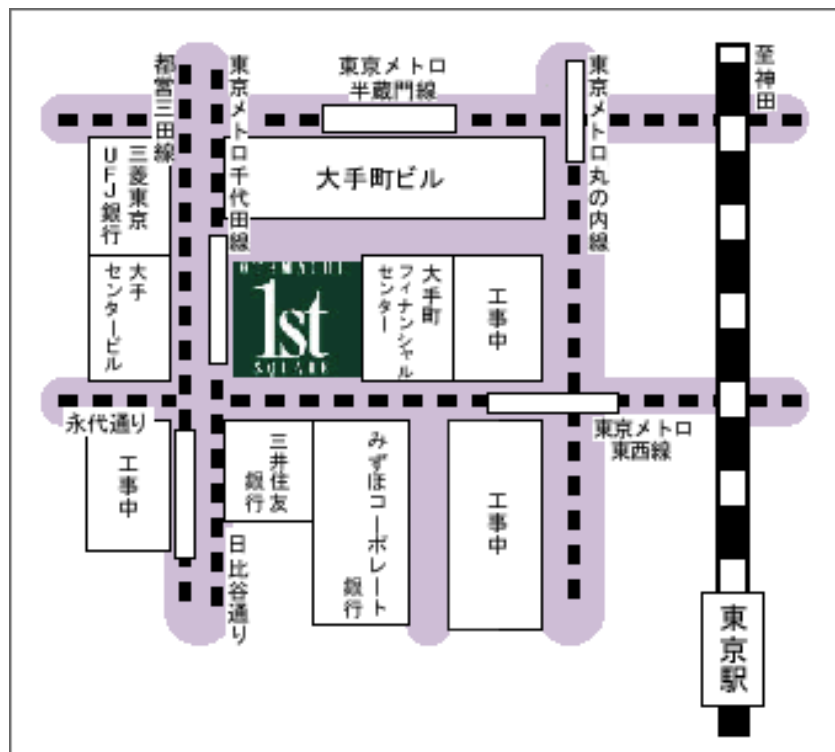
都営三田線

東京メトロ千代田線

東京メトロ半蔵門線

東京メトロ丸の内線

至神田

三菱東京UFJ銀行

大手町ビル

大手センタービル

OTEMACHI 1st SQUARE

大手町フィナンシャルセンター

工事中

永代通り

東京メトロ東西線

工事中

三井住友銀行

みずほコーポレート銀行

工事中

日比谷通り

東京駅